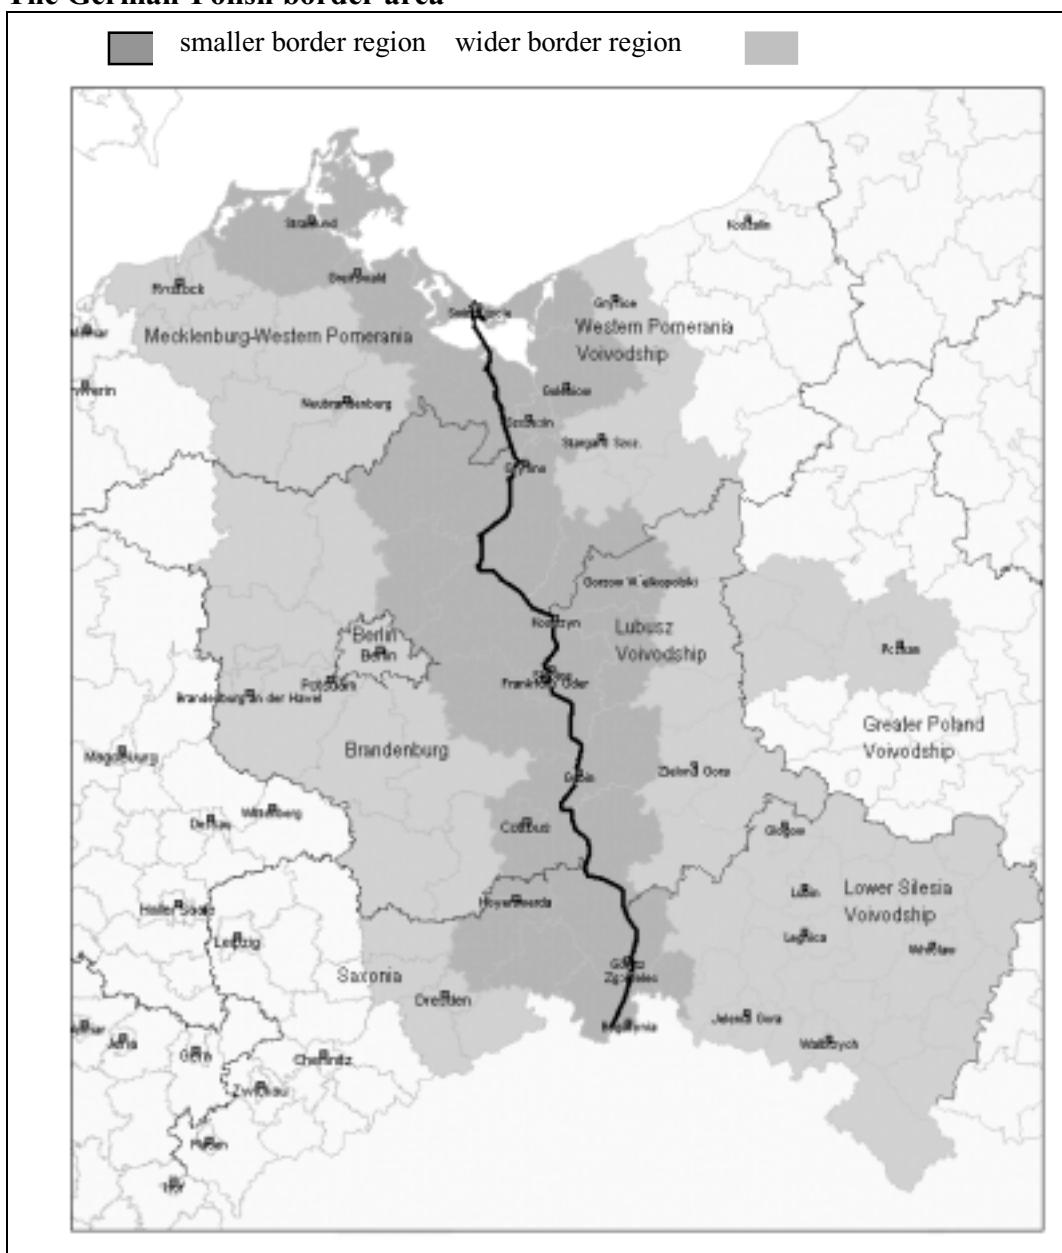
The German-Polish border area

smaller border region wider border region

Stralsund
Koszalin
Rostock
Greifswald
Gryfice
Swinoujscie
Western Pomerania Voivodship
Mecklenburg-Western Pomerania
Schwerin
Neubrandenburg
Goleniow
Szczecin
Stargard Szcz.
Gryfino
Gorzow Wielkopolski
Kostrzyn
Lubusz Voivodship
Poznan
Berlin
Berlin
Potsdam
Slubice
Frankfurt/Oder
Brandenburg an der Havel
Magdeburg
Brandenburg
Greater Poland Voivodship
Guben
Zielona Gora
Wittenberg
Dessau
Cottbus
Glogow
Hoyerswerda
Lubin
Lower Silesia Voivodship
Halle/Saale
Leipzig
Legnica
Wroclaw
Saxonia
Gorlitz
Zgorzelec
Dresden
Jelenia Gora
Bogatynia
Jena
Gera
Chemnitz
Walbrzych
Zwickau
Plauen
Hof